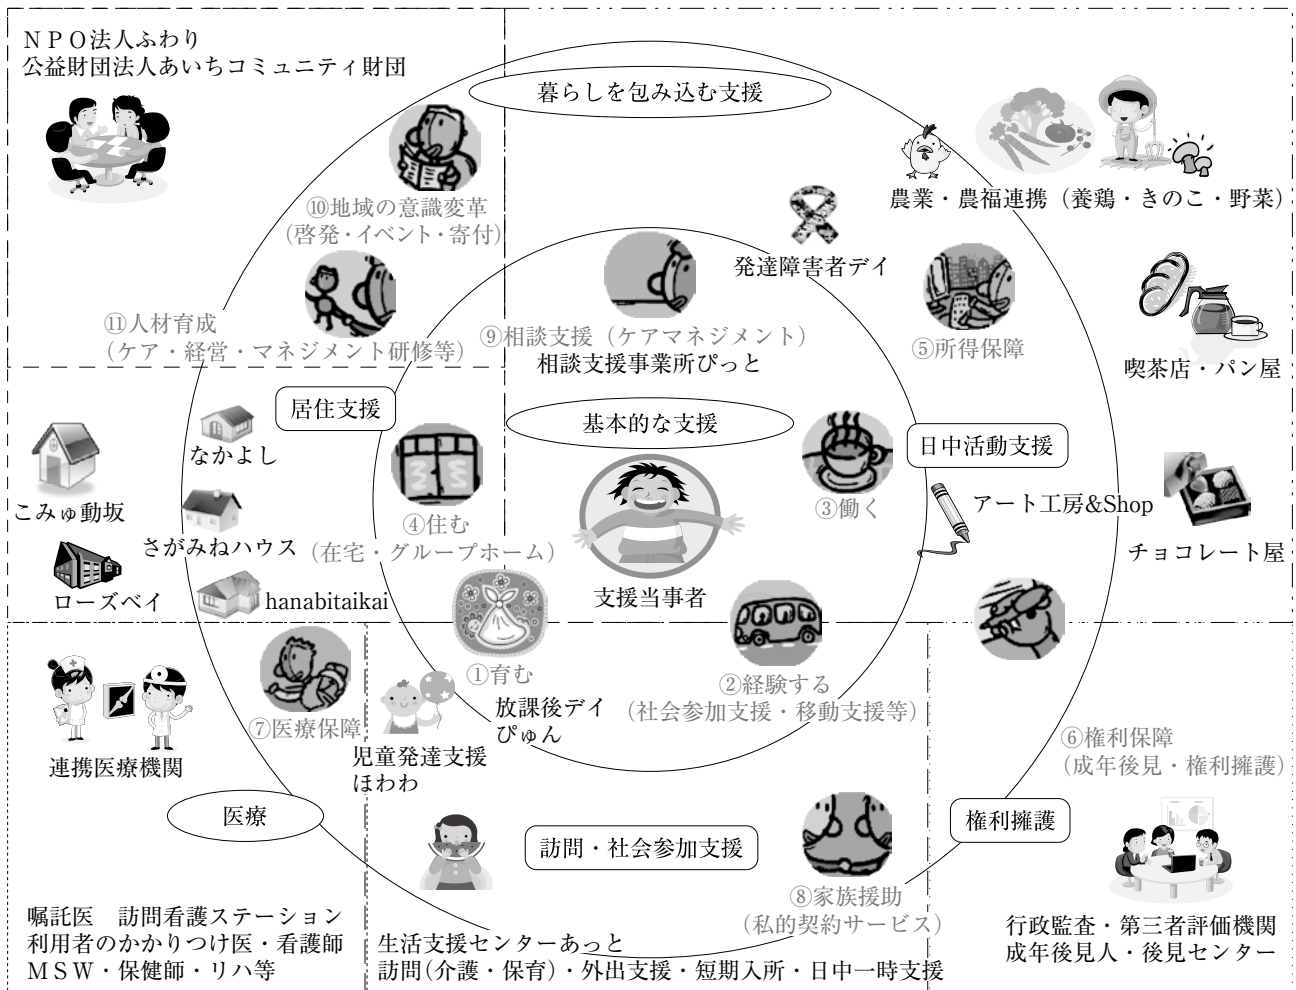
ＮＰＯ法人ふわり
公益財団法人あいちコミュニティ財団

暮らしを包み込む支援

農業・農福連携（養鶏・きのこ・野菜）

⑩地域の意識変革
（啓発・イベント・寄付）

発達障害者デイ

⑪人材育成
（ケア・経営・マネジメント研修等）

⑨相談支援（ケアマネジメント）
相談支援事業所ぴっと

⑤所得保障

喫茶店・パン屋

居住支援

基本的な支援

日中活動支援

なかよし

こみゅ動坂

④住む

③働く

アート工房&Shop

チョコレート屋

さがみねハウス

（在宅・グループホーム）

ローズベイ

hanabitaikai

支援当事者

①育む

⑦医療保障

②経験する
（社会参加支援・移動支援等）

放課後デイ
ぴゅん

連携医療機関

児童発達支援
ほわわ

⑥権利保障
（成年後見・権利擁護）

医療

訪問・社会参加支援

権利擁護

⑧家族援助
（私的契約サービス）

嘱託医　訪問看護ステーション
利用者のかかりつけ医・看護師
ＭＳＷ・保健師・リハ等

生活支援センターあっと
訪問（介護・保育）・外出支援・短期入所・日中一時支援

行政監査・第三者評価機関
成年後見人・後見センター